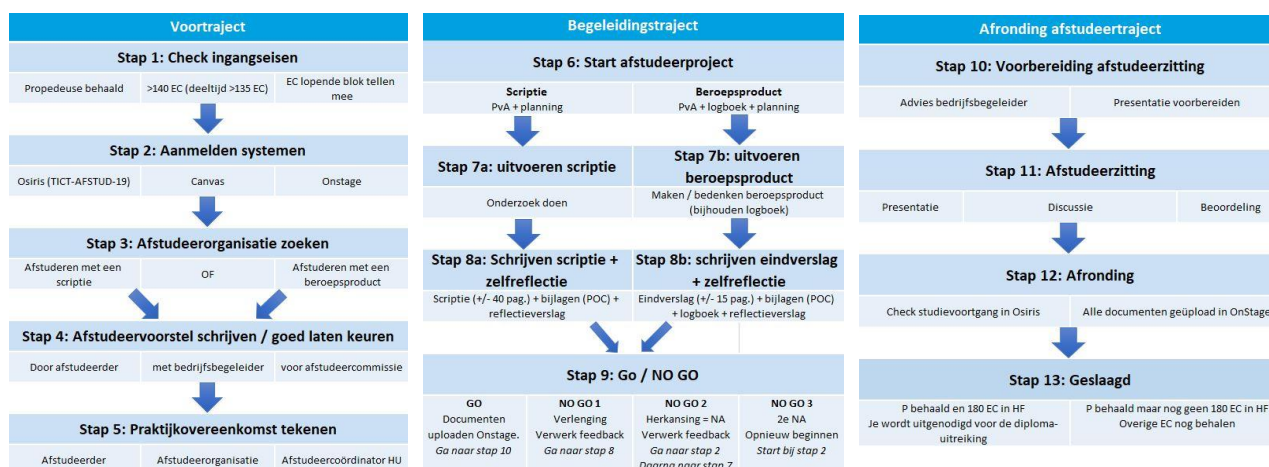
Voortraject

Stap 1: Check ingangseisen

| Propedeuse behaald | >140 EC (deeltijd >135 EC) | EC lopende blok tellen mee |
|---|---|---|

Stap 2: Aanmelden systemen

| Osiris (TICT-AFSTUD-19) | Canvas | Onstage |
|---|---|---|

Stap 3: Afstudeerorganisatie zoeken

| Afstuderen met een scriptie | OF | Afstuderen met een beroepsproduct |
|---|---|---|

Stap 4: Afstudeervoorstel schrijven / goed laten keuren

| Door afstudeerder | met bedrijfsbegeleider | voor afstudeercommissie |
|---|---|---|

Stap 5: Praktijkovereenkomst tekenen

| Afstudeerder | Afstudeerorganisatie | Afstudeercoördinator HU |
|---|---|---|

Begeleidingstraject

Stap 6: Start afstudeerproject

| Scriptie PvA + planning | Beroepsproduct PvA + logboek + planning |
|---|---|

Stap 7a: uitvoeren scriptie

Onderzoek doen

Stap 7b: uitvoeren beroepsproduct

Maken / bedenken beroepsproduct (bijhouden logboek)

Stap 8a: Schrijven scriptie + zelfreflectie

Scriptie (+/- 40 pag.) + bijlagen (POC) + reflectieverslag

Stap 8b: schrijven eindverslag + zelfreflectie

Eindverslag (+/- 15 pag.) + bijlagen (POC) + logboek + reflectieverslag

Stap 9: Go / NO GO

| GO Documenten uploaden Onstage. Ga naar stap 10 | NO GO 1 Verlenging Verwerk feedback Ga naar stap 8 | NO GO 2 Herkansing = NA Verwerk feedback Ga naar stap 2 Daarna naar stap 7 | NO GO 3 2e NA Opnieuw beginnen Start bij stap 2 |
|---|---|---|---|

Afronding afstudeertraject

Stap 10: Voorbereiding afstudeerzitting

| Advies bedrijfsbegeleider | Presentatie voorbereiden |
|---|---|

Stap 11: Afstudeerzitting

| Presentatie | Discussie | Beoordeling |
|---|---|---|

Stap 12: Afronding

| Check studievoortgang in Osiris | Alle documenten geüpload in OnStage |
|---|---|

Stap 13: Geslaagd

| P behaald en 180 EC in HF Je wordt uitgenodigd voor de diploma-uitreiking | P behaald maar nog geen 180 EC in HF Overige EC nog behalen |
|---|---|